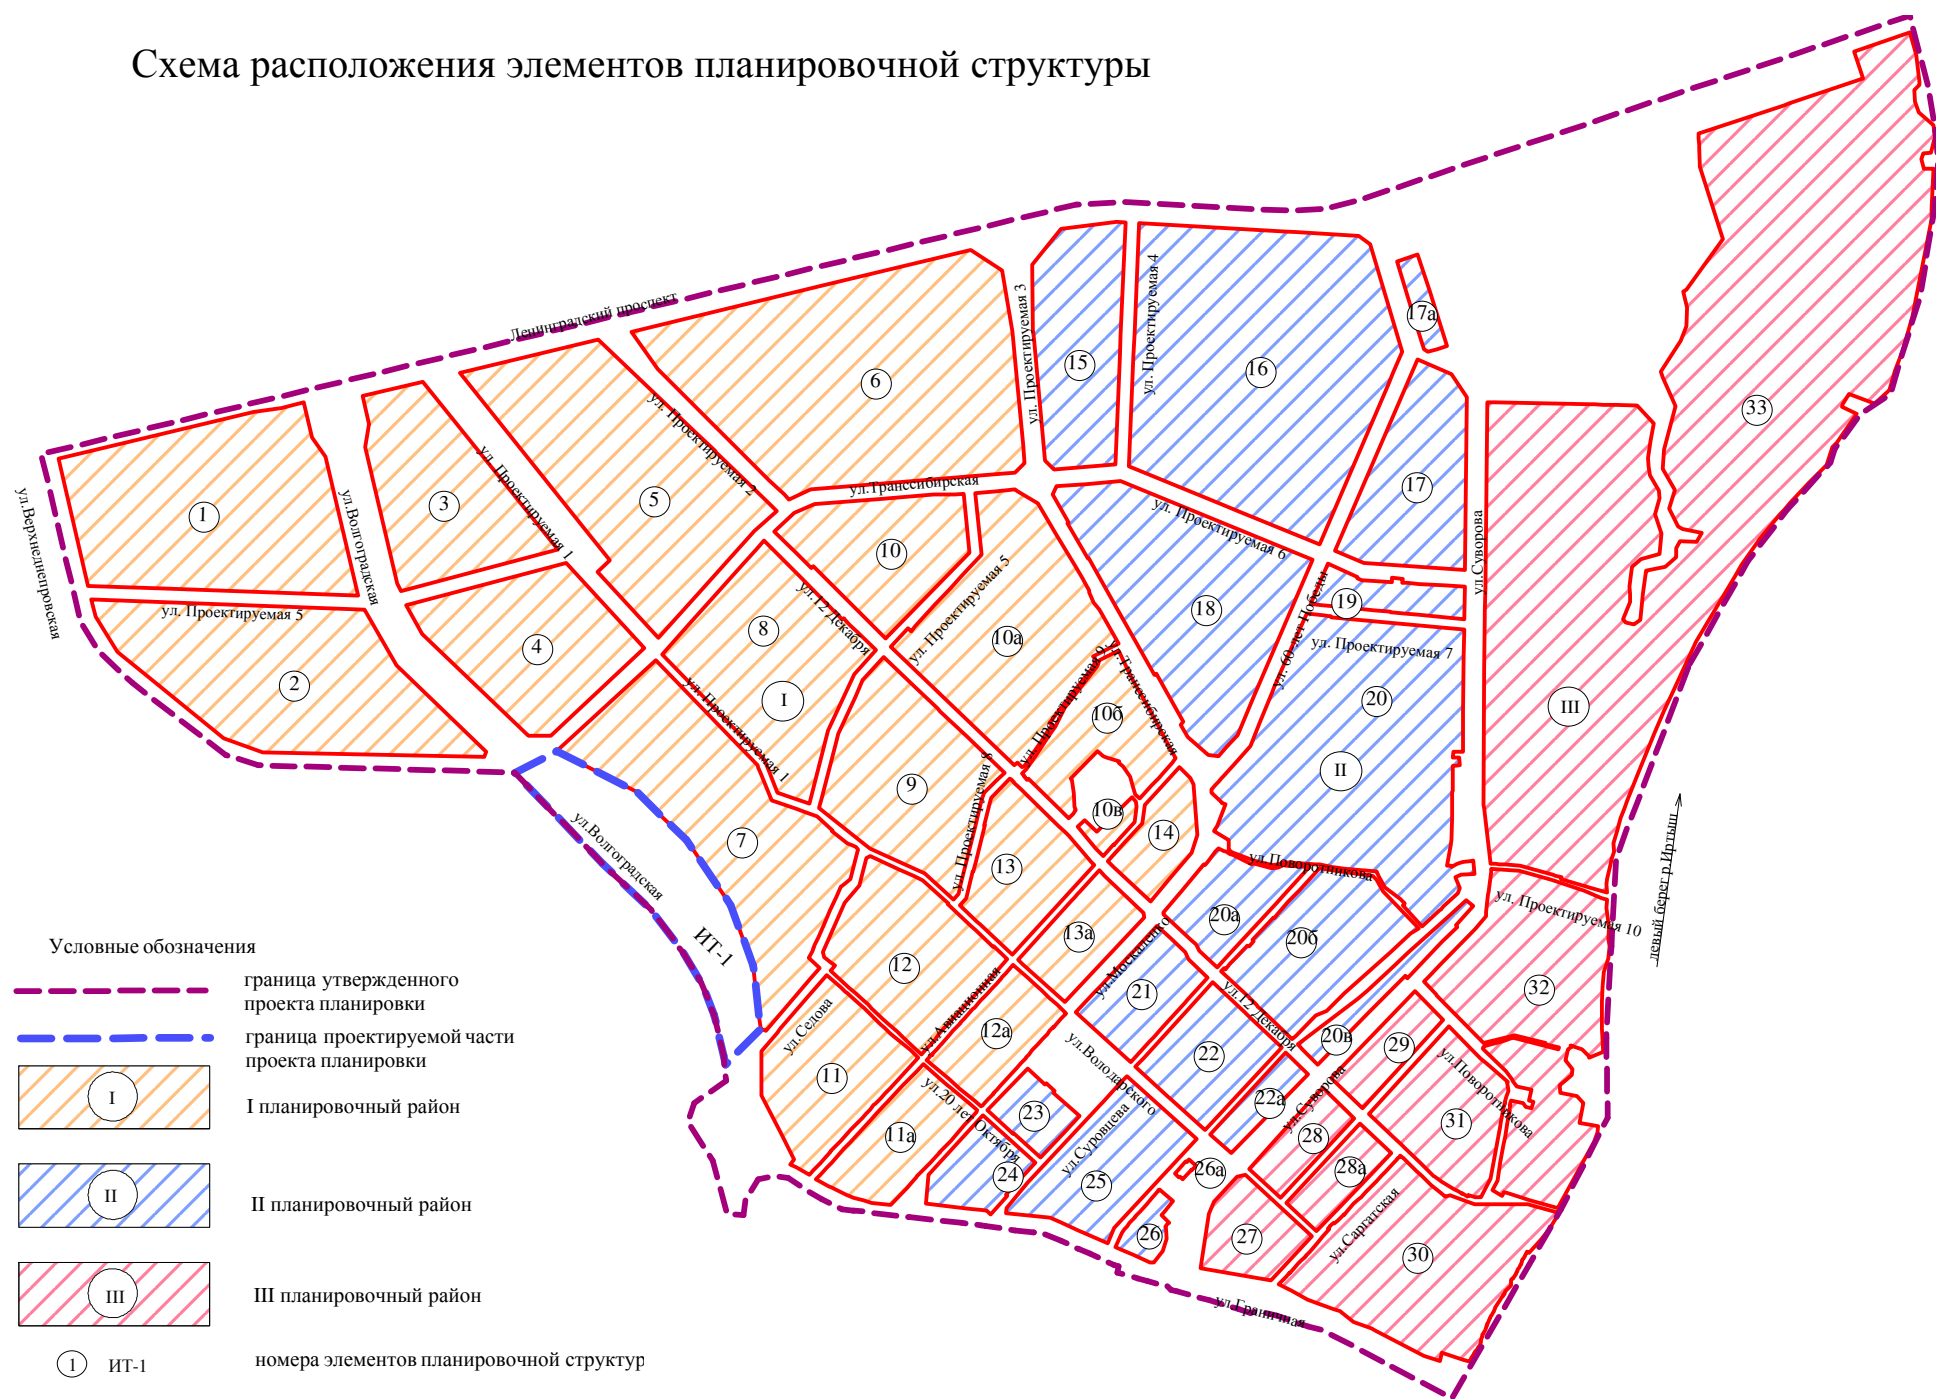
Схема расположения элементов планировочной структуры

Ленинградский проспект
ул.Верхнеднепровская
ул.Волгоградская
ул. Проектируемая 1
ул. Проектируемая 2
ул. Проектируемая 3
ул. Проектируемая 4
ул. Проектируемая 5
ул.Транссибирская
ул. Проектируемая 6
ул. 60 лет Победы
ул. Проектируемая 7
ул.Суворова
ул.12 Декабря
ул. Проектируемая 5
ул. Проектируемая 9
ул.Транссибирская
ул. Проектируемая 1
ул. Проектируемая 8
ул.Волгоградская
ИТ-1
ул.Поворотникова
ул. Проектируемая 10
левый берег р.Иртыш
ул.Москаленко
ул.12 Декабря
ул.Седова
ул.Авиационная
ул.20 лет Октября
ул.Володарского
ул.Суровцева
ул.Суворова
ул.Поворотникова
ул.Саргатская
ул.Граничная
ул. Проектируемая 5

1 2 3 4 5 6 7 8 9 10 10а 10б 10в 11 11а 12 12а 13 13а 14 15 16 17 17а 18 19 20 20а 20б 20в 21 22 22а 23 24 25 26 26а 27 28 28а 29 30 31 32 33
I II III

Условные обозначения
граница утвержденного проекта планировки
граница проектируемой части проекта планировки
I — I планировочный район
II — II планировочный район
III — III планировочный район
1 ИТ-1 номера элементов планировочной структур